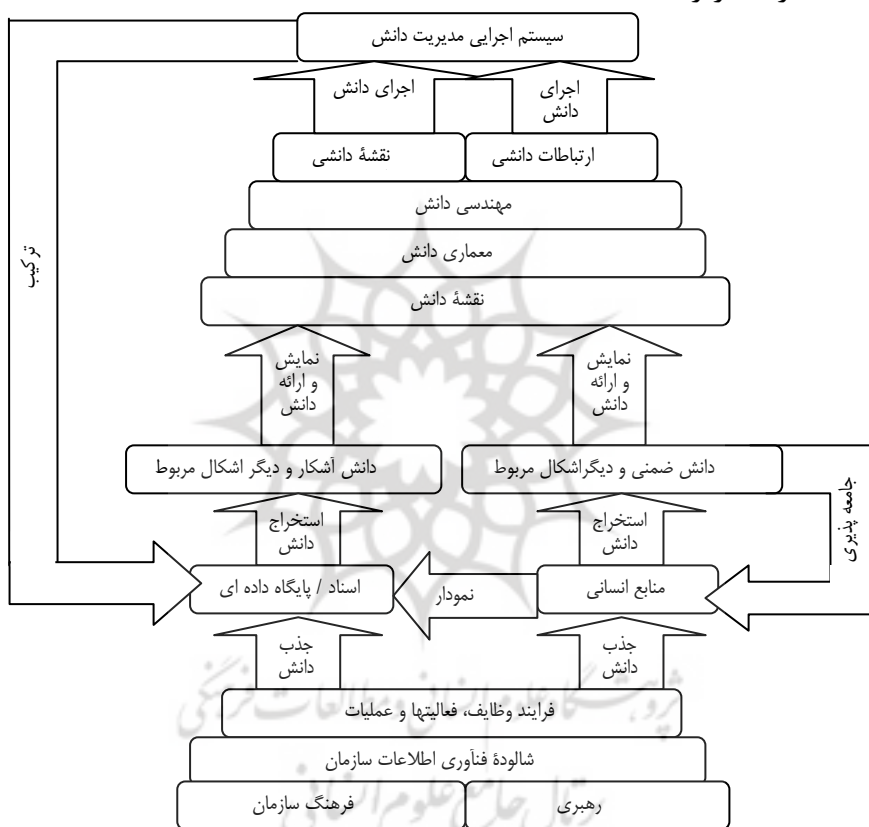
سیستم اجرایی مدیریت دانش

اجرای دانش

اجرای دانش

نقشهٔ دانشی

ارتباطات دانشی

مهندسی دانش

معماری دانش

نقشهٔ دانش

نمایش و ارائه دانش

نمایش و ارائه دانش

دانش آشکار و دیگر اشکال مربوط

دانش ضمنی و دیگراشکال مربوط

استخراج دانش

استخراج دانش

ترکیب

جامعه پذیری

اسناد / پایگاه داده ای

نمودار

منابع انسانی

جذب دانش

جذب دانش

فرایند وظایف، فعالیتها و عملیات

شالودهٔ فنآوری اطلاعات سازمان

فرهنگ سازمان

رهبری